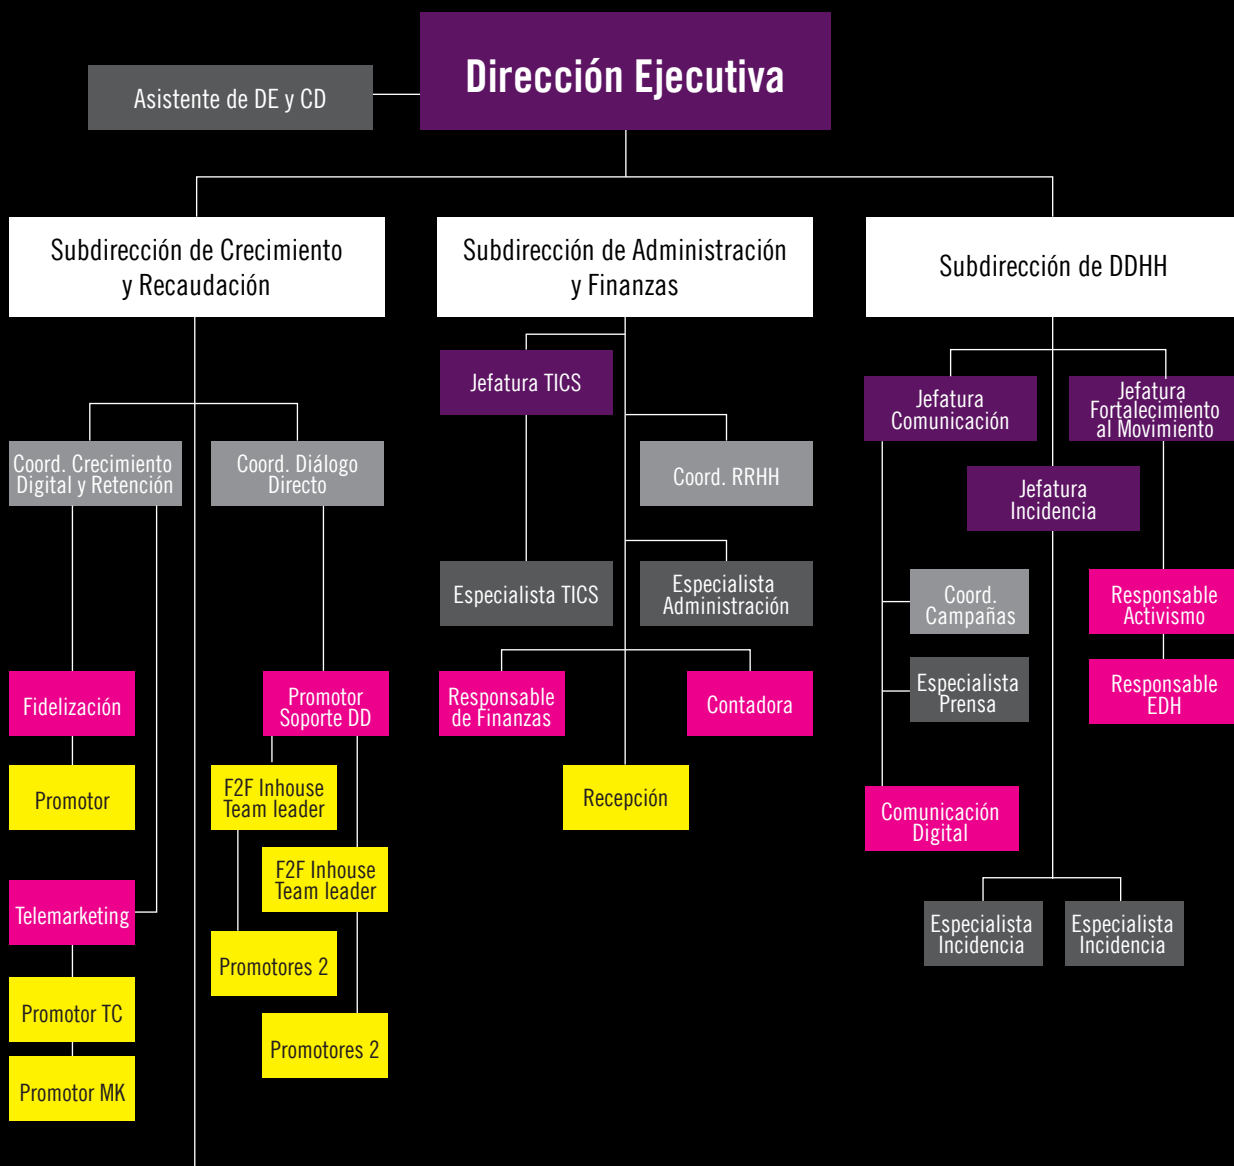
Dirección Ejecutiva

Asistente de DE y CD

Subdirección de Crecimiento y Recaudación

Subdirección de Administración y Finanzas

Subdirección de DDHH

Coord. Crecimiento Digital y Retención

Coord. Diálogo Directo

Fidelización

Promotor

Telemarketing

Promotor TC

Promotor MK

Promotor Soporte DD

F2F Inhouse Team leader

F2F Inhouse Team leader

Promotores 2

Promotores 2

Jefatura TICS

Coord. RRHH

Especialista TICS

Especialista Administración

Responsable de Finanzas

Contadora

Recepción

Jefatura Comunicación

Jefatura Fortalecimiento al Movimiento

Jefatura Incidencia

Coord. Campañas

Especialista Prensa

Comunicación Digital

Responsable Activismo

Responsable EDH

Especialista Incidencia

Especialista Incidencia